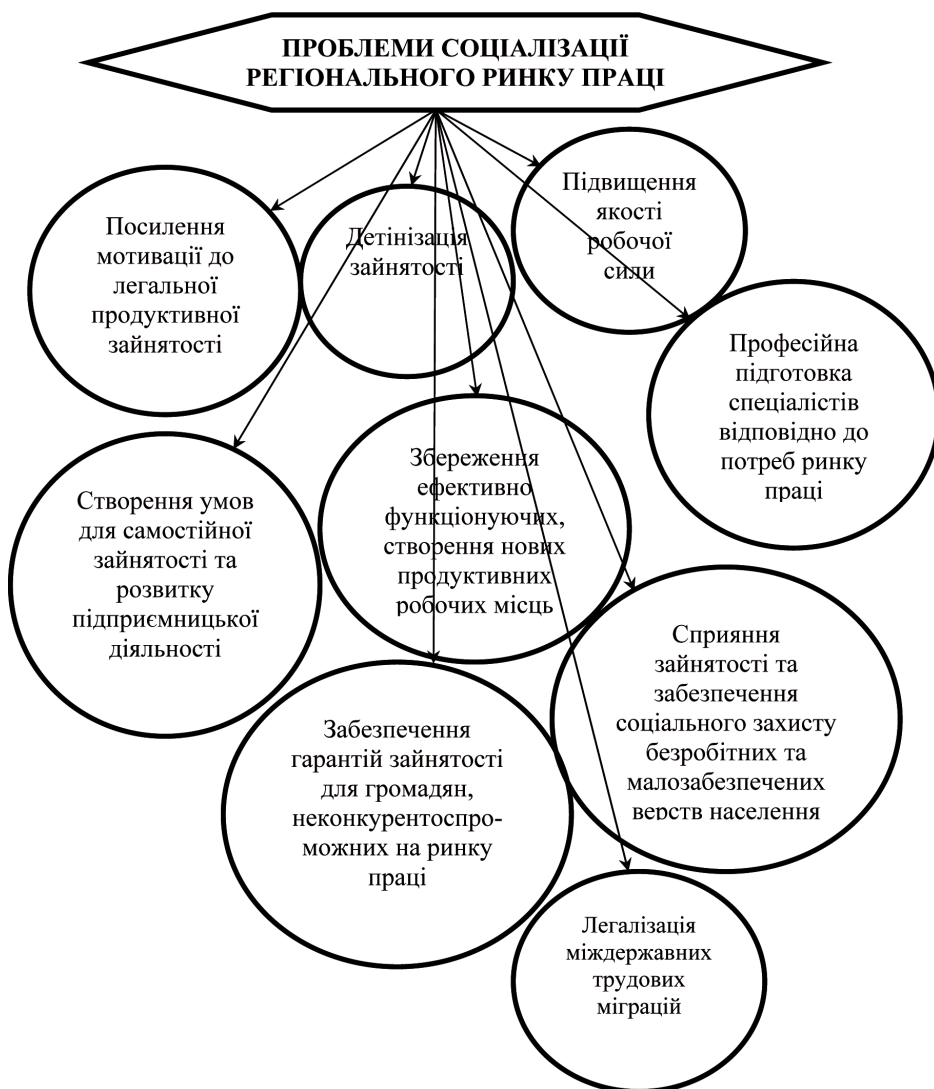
ПРОБЛЕМИ СОЦІАЛІЗАЦІЇ РЕГІОНАЛЬНОГО РИНКУ ПРАЦІ

Посилення мотивації до легальної продуктивної зайнятості

Детінізація зайнятості

Підвищення якості робочої сили

Професійна підготовка спеціалістів відповідно до потреб ринку праці

Створення умов для самостійної зайнятості та розвитку підприємницької діяльності

Збереження ефективно функціонуючих, створення нових продуктивних робочих місць

Сприяння зайнятості та забезпечення соціального захисту безробітних та малозабезпечених верств населення

Забезпечення гарантій зайнятості для громадян, неконкурентоспроможних на ринку праці

Легалізація міждержавних трудових міграцій